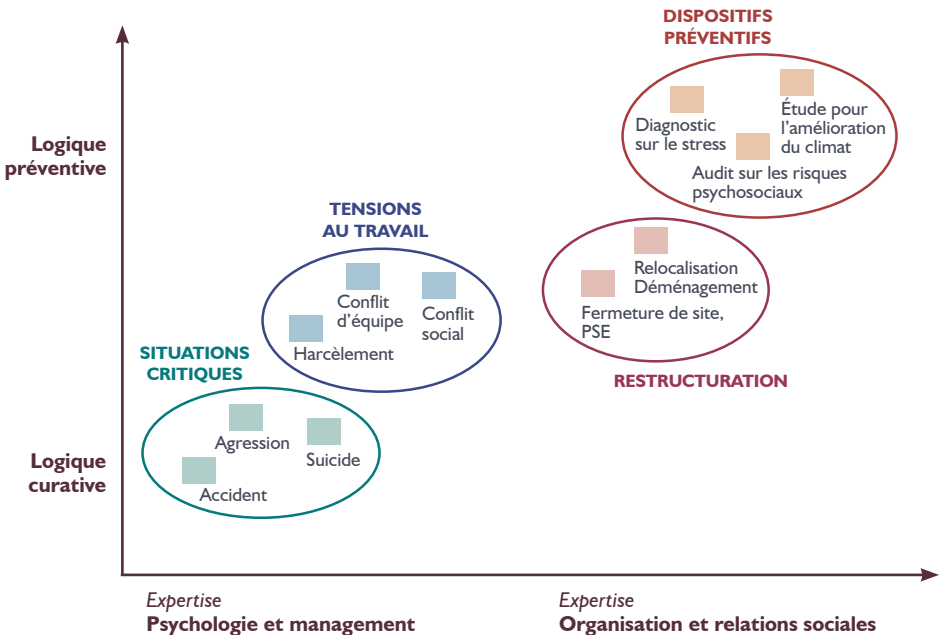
DISPOSITIFS PRÉVENTIFS

Logique préventive

Diagnostic sur le stress

Étude pour l'amélioration du climat

Audit sur les risques psychosociaux

TENSIONS AU TRAVAIL

Conflit d'équipe

Conflit social

Harcèlement

Relocalisation Déménagement

Fermeture de site, PSE

RESTRUCTURATION

SITUATIONS CRITIQUES

Agression

Suicide

Accident

Logique curative

Expertise
Psychologie et management

Expertise
Organisation et relations sociales